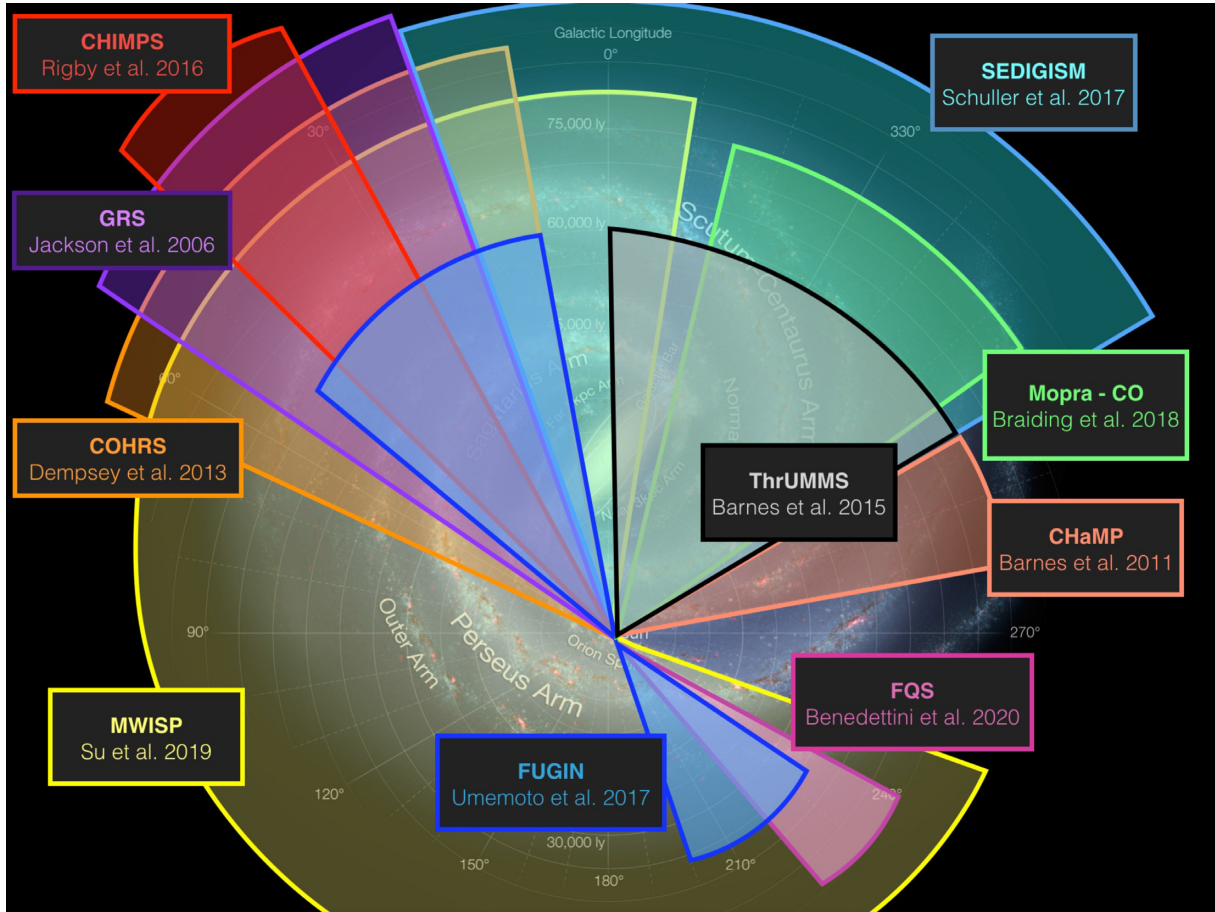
CHIMPS
Rigby et al. 2016

Galactic Longitude
0°

SEDIGISM
Schuller et al. 2017

75,000 ly

30°

330°

60,000 ly

GRS
Jackson et al. 2006

Scutum-Centaurus Arm

5,000 ly

Mopra - CO
Braiding et al. 2018

60°

COHRS
Dempsey et al. 2013

ThrUMMS
Barnes et al. 2015

CHaMP
Barnes et al. 2011

90°

Outer Arm

Perseus Arm

Sun

270°

MWISP
Su et al. 2019

FQS
Benedettini et al. 2020

120°

FUGIN
Umemoto et al. 2017

240°

150°

30,000 ly

210°

180°